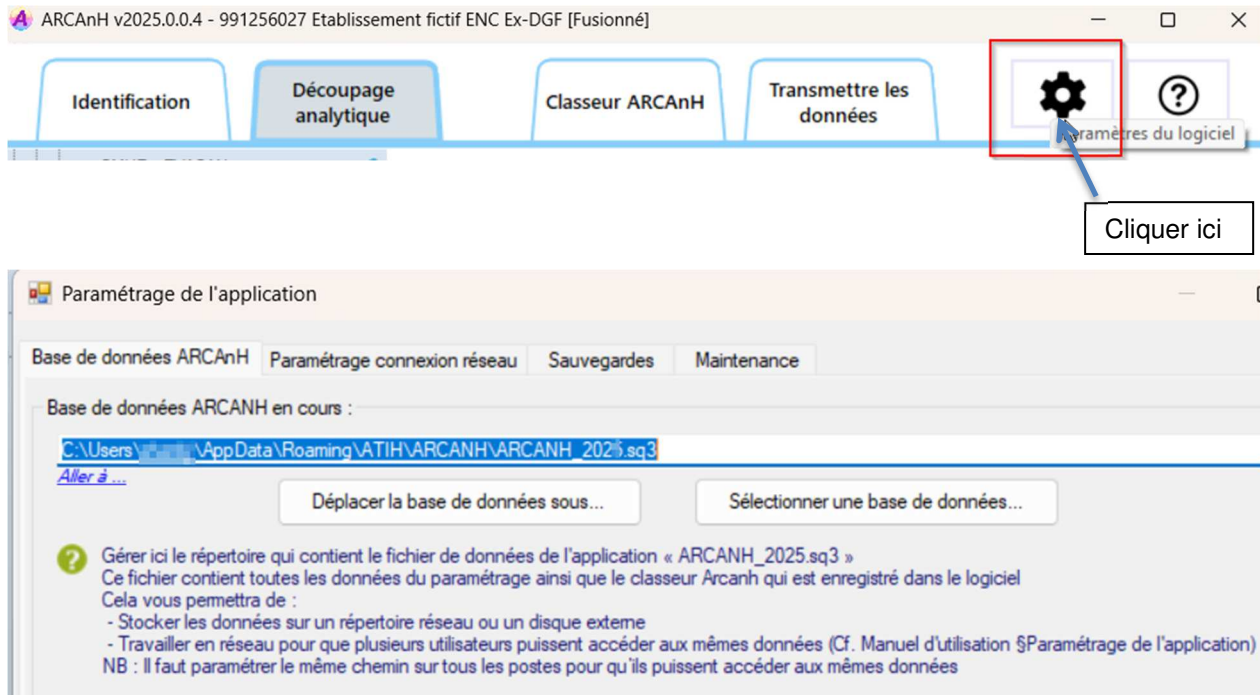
ARCAnH v2025.0.0.4 - 991256027 Etablissement fictif ENC Ex-DGF [Fusionné]

Identification

Découpage analytique

Classeur ARCAnH

Transmettre les données

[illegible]ramètres du logiciel

Cliquer ici

Paramétrage de l'application

Base de données ARCAnH | Paramétrage connexion réseau | Sauvegardes | Maintenance

Base de données ARCANH en cours :

C:\Users\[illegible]\AppData\Roaming\ATIH\ARCANH\ARCANH_202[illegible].sq3

Aller à ...

Déplacer la base de données sous...

Sélectionner une base de données...

Gérer ici le répertoire qui contient le fichier de données de l'application « ARCANH_2025.sq3 »
Ce fichier contient toutes les données du paramétrage ainsi que le classeur Arcanh qui est enregistré dans le logiciel
Cela vous permettra de :
- Stocker les données sur un répertoire réseau ou un disque externe
- Travailler en réseau pour que plusieurs utilisateurs puissent accéder aux mêmes données (Cf. Manuel d'utilisation §Paramétrage de l'application)
NB : Il faut paramétrer le même chemin sur tous les postes pour qu'ils puissent accéder aux mêmes données